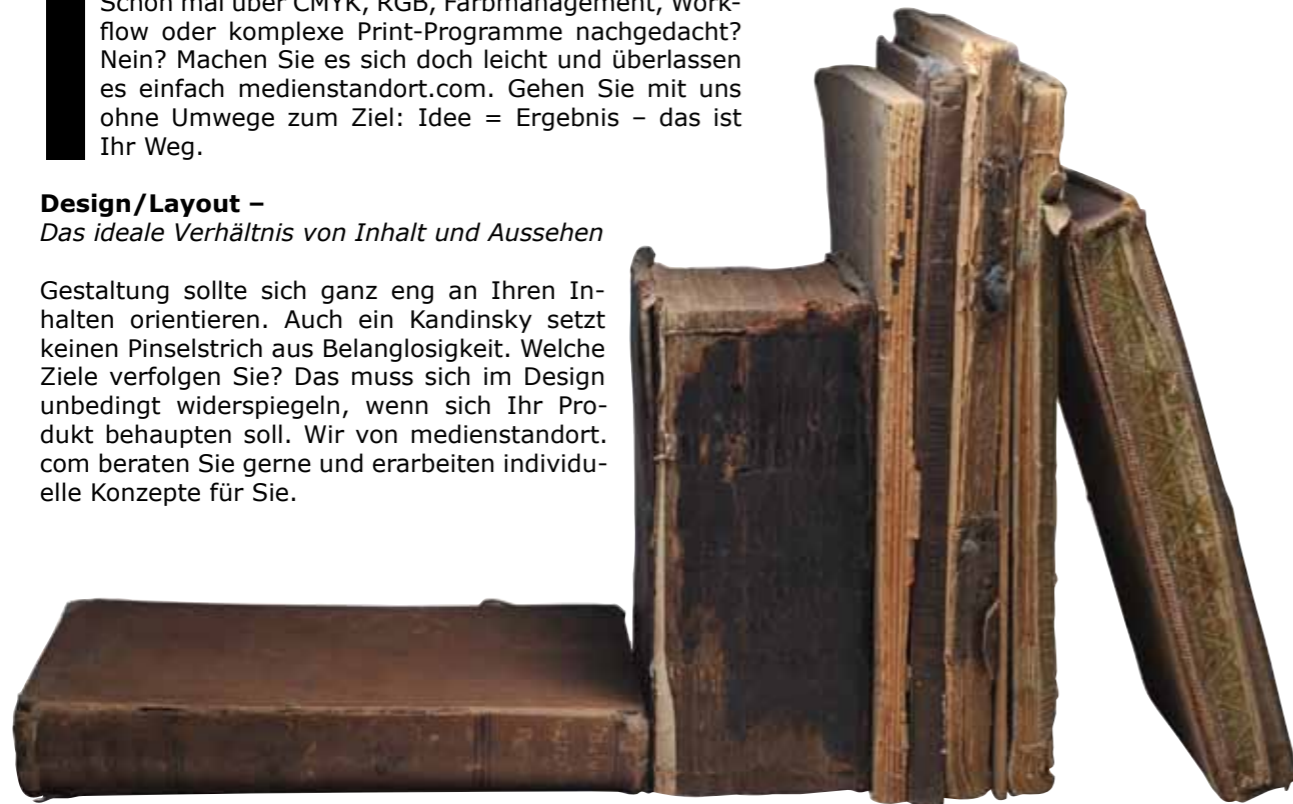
Schon mal über CMYK, RGB, Farbmanagement, Workflow oder komplexe Print-Programme nachgedacht? Nein? Machen Sie es sich doch leicht und überlassen es einfach medienstandort.com. Gehen Sie mit uns ohne Umwege zum Ziel: Idee = Ergebnis – das ist Ihr Weg.

**Design/Layout –**
*Das ideale Verhältnis von Inhalt und Aussehen*

Gestaltung sollte sich ganz eng an Ihren Inhalten orientieren. Auch ein Kandinsky setzt keinen Pinselstrich aus Belanglosigkeit. Welche Ziele verfolgen Sie? Das muss sich im Design unbedingt widerspiegeln, wenn sich Ihr Produkt behaupten soll. Wir von medienstandort.com beraten Sie gerne und erarbeiten individuelle Konzepte für Sie.